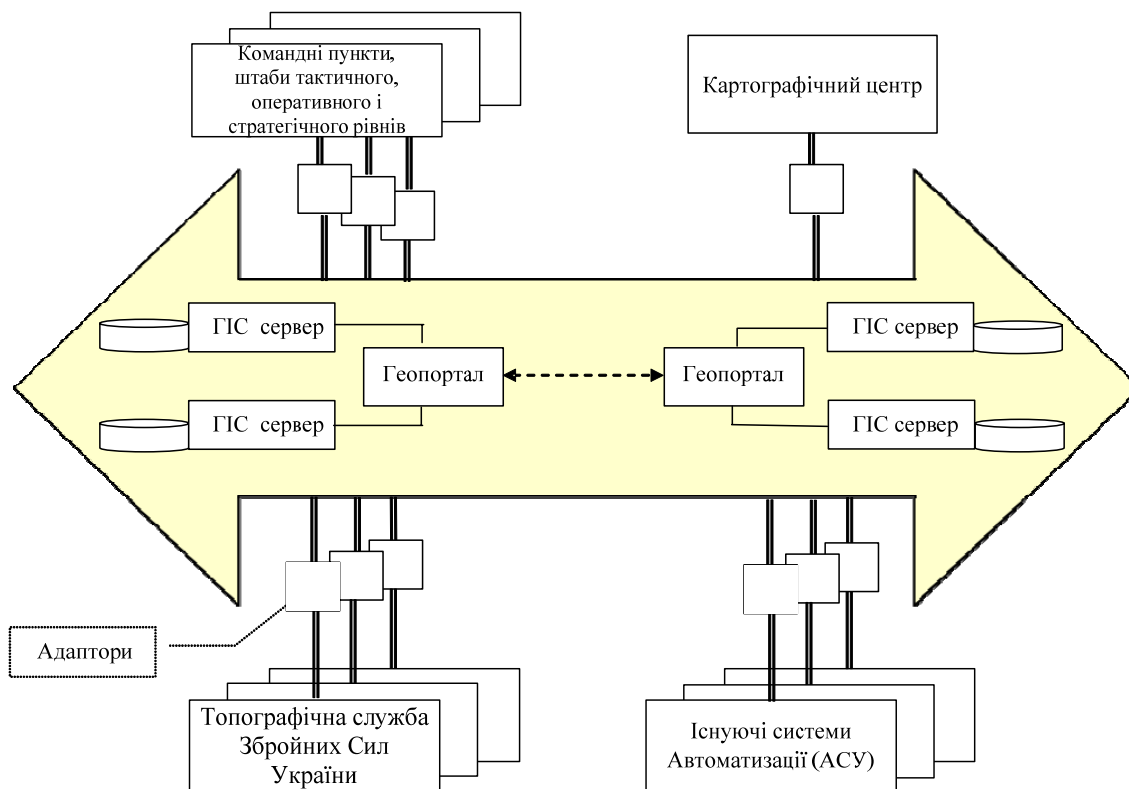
Командні пункти, штаби тактичного, оперативного і стратегічного рівнів

Картографічний центр

ГІС сервер

ГІС сервер

Геопортал

Геопортал

ГІС сервер

ГІС сервер

Адаптори

Топографічна служба Збройних Сил України

Існуючі системи Автоматизації (АСУ)